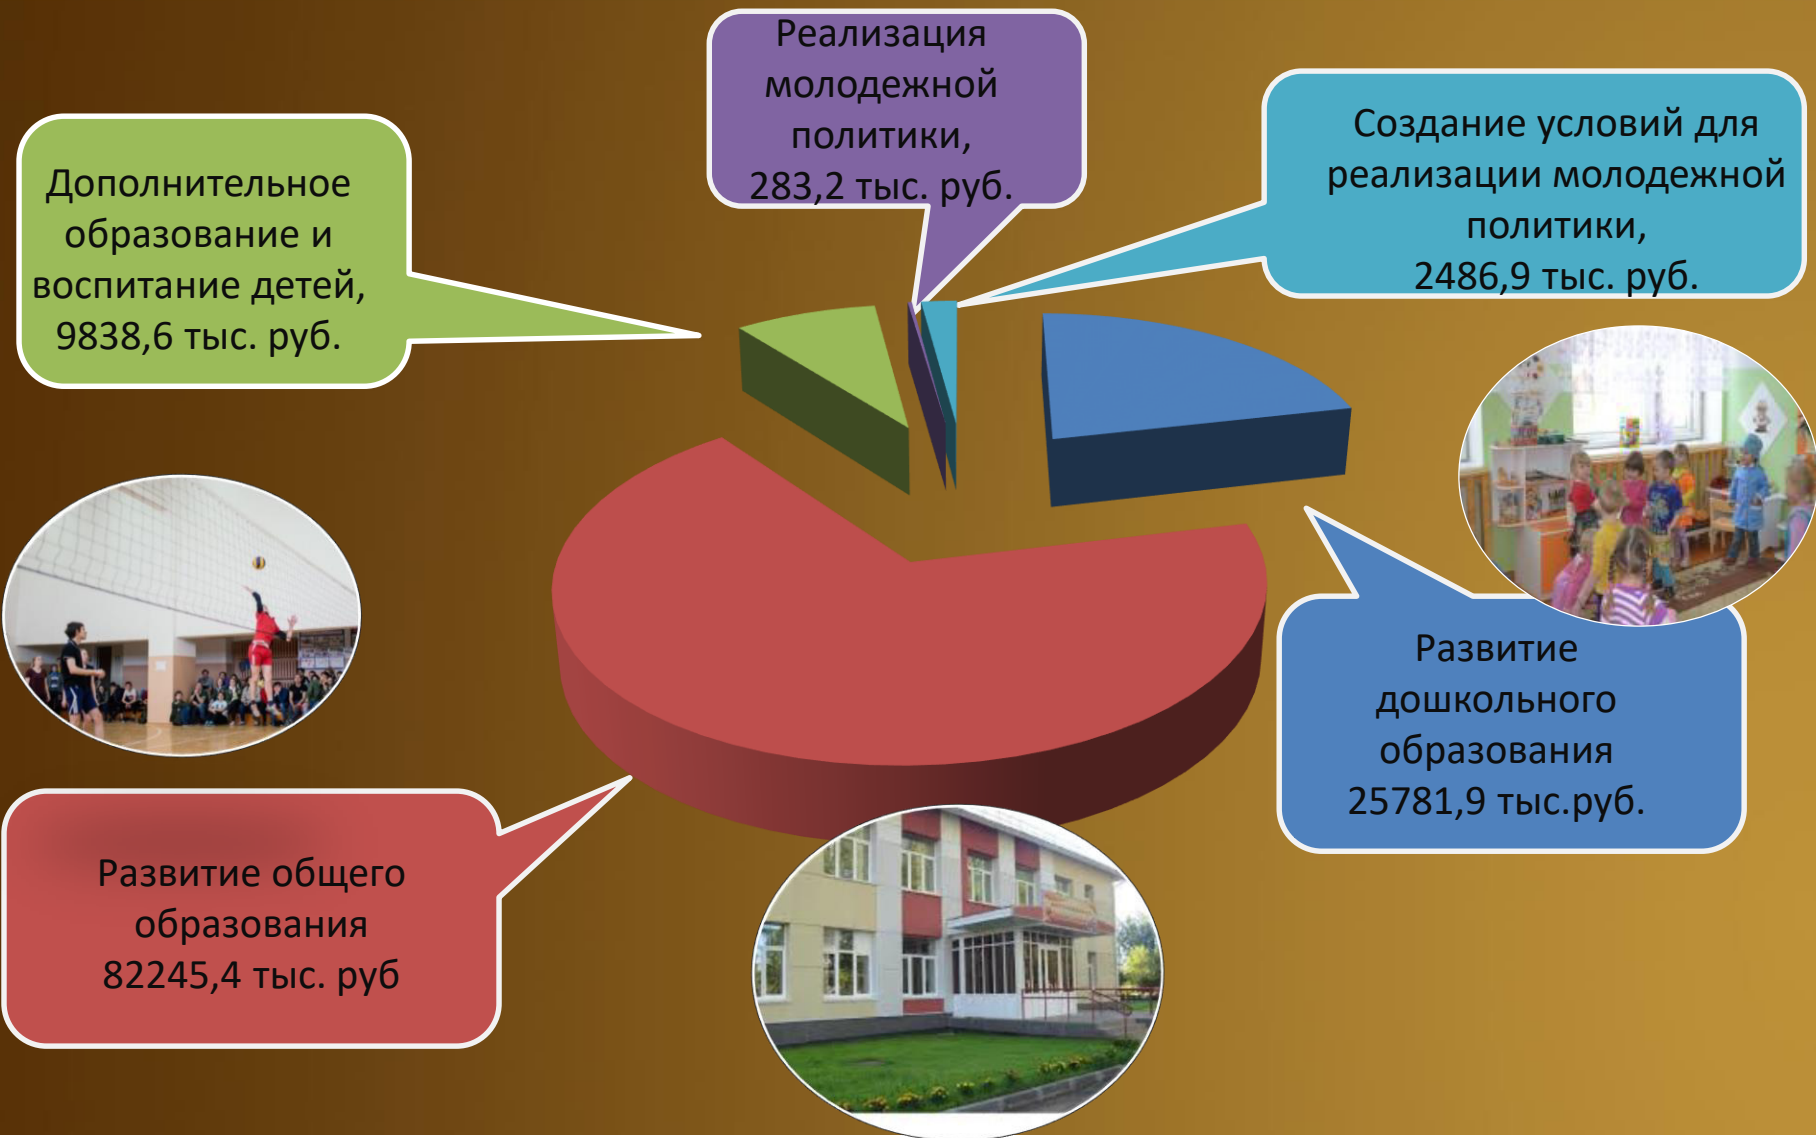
Реализация молодежной политики, 283,2 тыс. руб.

Дополнительное образование и воспитание детей, 9838,6 тыс. руб.

Создание условий для реализации молодежной политики, 2486,9 тыс. руб.

Развитие дошкольного образования 25781,9 тыс.руб.

Развитие общего образования 82245,4 тыс. руб